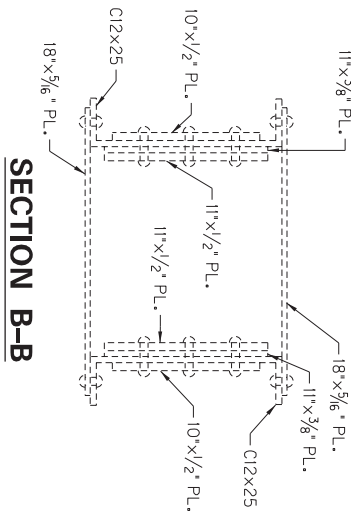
11"x$\frac{3}{8}$" PL.

10"x$\frac{1}{2}$" PL.

C12x25

18"x$\frac{5}{16}$" PL.

11"x$\frac{1}{2}$" PL.

11"x$\frac{1}{2}$" PL.

18"x$\frac{5}{16}$" PL.

11"x$\frac{3}{8}$" PL.

10"x$\frac{1}{2}$" PL.

C12x25

SECTION B-B